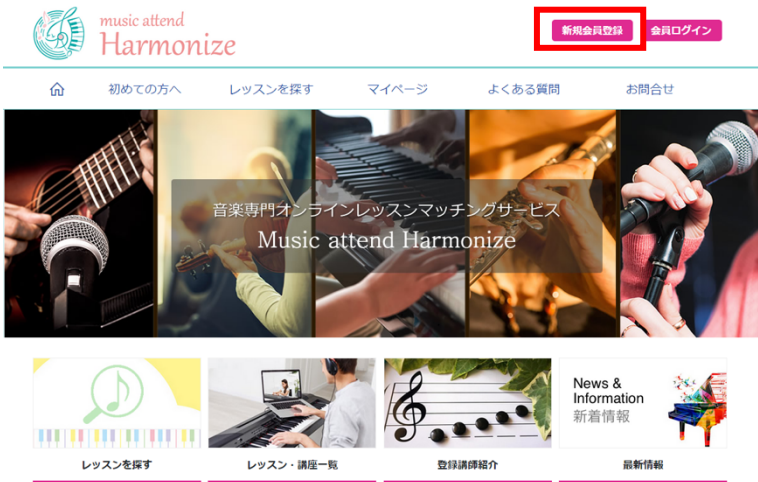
music attend
Harmonize

新規会員登録
会員ログイン

初めての方へ
レッスンを探す
マイページ
よくある質問
お問合せ

音楽専門オンラインレッスンマッチングサービス
Music attend Harmonize

News &
Information
新着情報

レッスンを探す
レッスン・講座一覧
登録講師紹介
最新情報